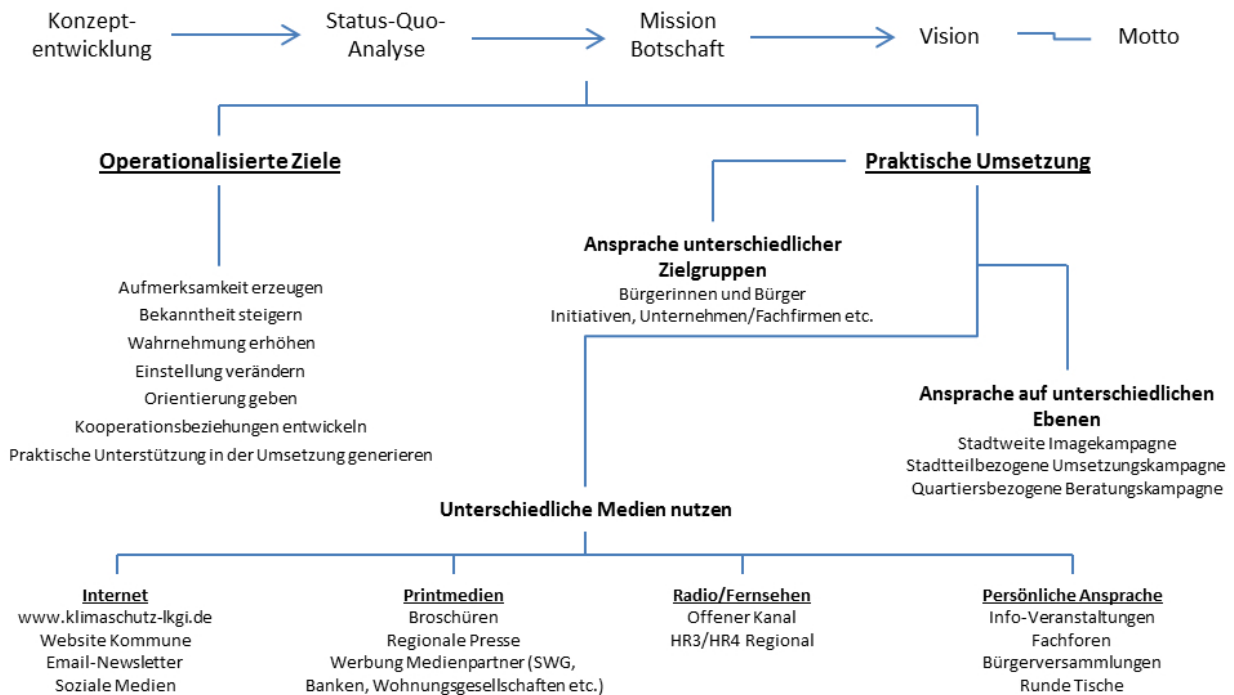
Konzeptentwicklung

Status-Quo-Analyse

Mission Botschaft

Vision

Motto

Operationalisierte Ziele

Aufmerksamkeit erzeugen
Bekanntheit steigern
Wahrnehmung erhöhen
Einstellung verändern
Orientierung geben
Kooperationsbeziehungen entwickeln
Praktische Unterstützung in der Umsetzung generieren

Praktische Umsetzung

Ansprache unterschiedlicher Zielgruppen
Bürgerinnen und Bürger
Initiativen, Unternehmen/Fachfirmen etc.

Ansprache auf unterschiedlichen Ebenen
Stadtweite Imagekampagne
Stadtteilbezogene Umsetzungskampagne
Quartiersbezogene Beratungskampagne

Unterschiedliche Medien nutzen

Internet
www.klimaschutz-lkgi.de
Website Kommune
Email-Newsletter
Soziale Medien

Printmedien
Broschüren
Regionale Presse
Werbung Medienpartner (SWG, Banken, Wohnungsgesellschaften etc.)

Radio/Fernsehen
Offener Kanal
HR3/HR4 Regional

Persönliche Ansprache
Info-Veranstaltungen
Fachforen
Bürgerversammlungen
Runde Tische